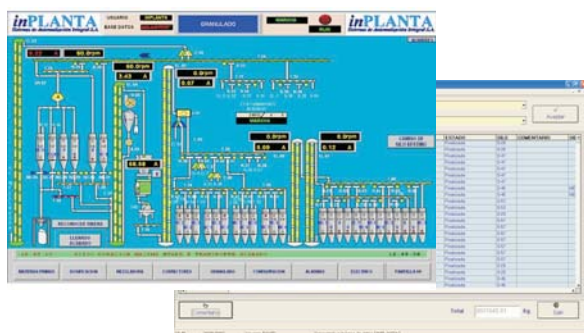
inPLANTA
Sistemas de Automatización Integral S.A.
USUARIO
BASE DATOS
GRANULADO
MARCHA
inPLANTA
Sistemas de Automatización Integral S.A.
60.0rpm
3.43 A
0.0rpm
0.07 A
0.0rpm
0.00 A
0.0rpm
0.12 A
MEDIDAS
CAMBIO DE SILO DESTINO
MATERIAS PRIMAS
DOSIFICACION
MOLTURACION
CORRECTORES
GRANULADO
CONFIGURACION
ALARMAS
ELECTRICO
TRAPICHE

Aceptar
DESTINO
SILO
COMENTARIO
Producto
Producto
Producto
Producto
Producto
Producto
Producto
Producto
Producto
Producto
Producto
Producto
Producto
Producto
Producto
Producto
Producto
Producto
Producto
Producto
Producto
Producto
Producto
Comentario
Total
Kg
Salir